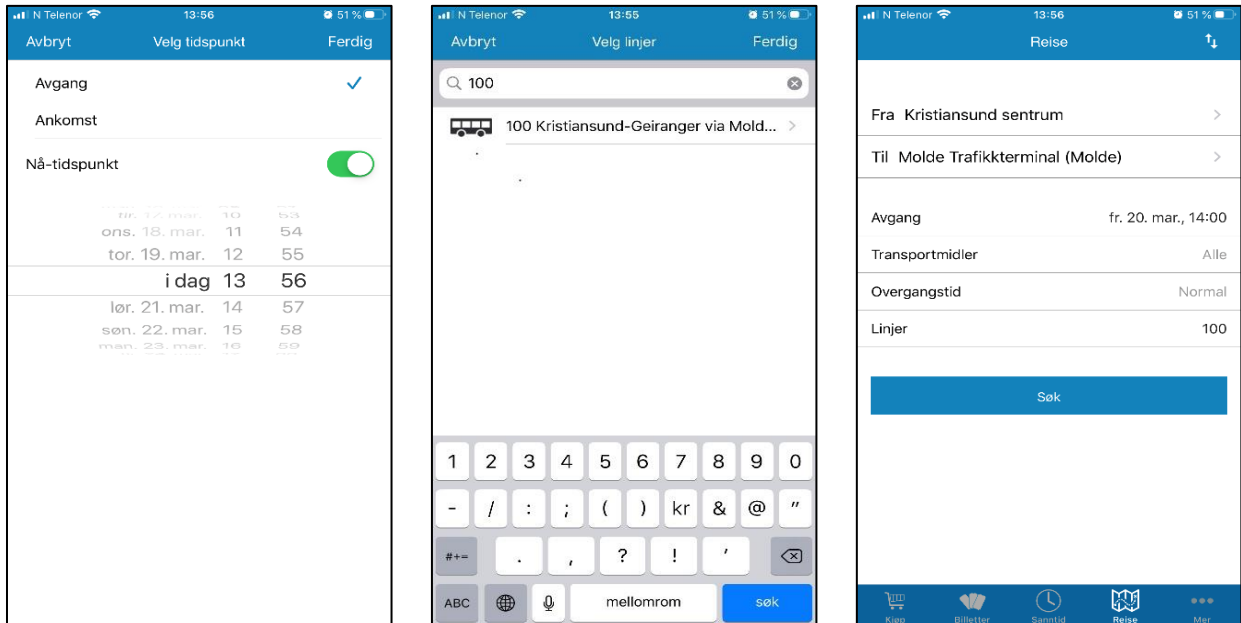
N Telenor 13:56 51 %

Avbryt Velg tidspunkt Ferdig

Avgang ✓

Ankomst

Nå-tidspunkt

tir. 17. mar. 10 53
ons. 18. mar. 11 54
tor. 19. mar. 12 55
i dag 13 56
lør. 21. mar. 14 57
søn. 22. mar. 15 58
man. 23. mar. 16 59

N Telenor 13:55 51 %

Avbryt Velg linjer Ferdig

100

100 Kristiansund-Geiranger via Mold...

1 2 3 4 5 6 7 8 9 0
- / : ; ( ) kr & @ "
#+= . , ? ! '
ABC mellomrom søk

N Telenor 13:56 51 %

Reise

Fra Kristiansund sentrum

Til Molde Trafikkterminal (Molde)

Avgang fr. 20. mar., 14:00

Transportmidler Alle

Overgangstid Normal

Linjer 100

Søk

Kjøp Billetter Sanntid Reise Mer